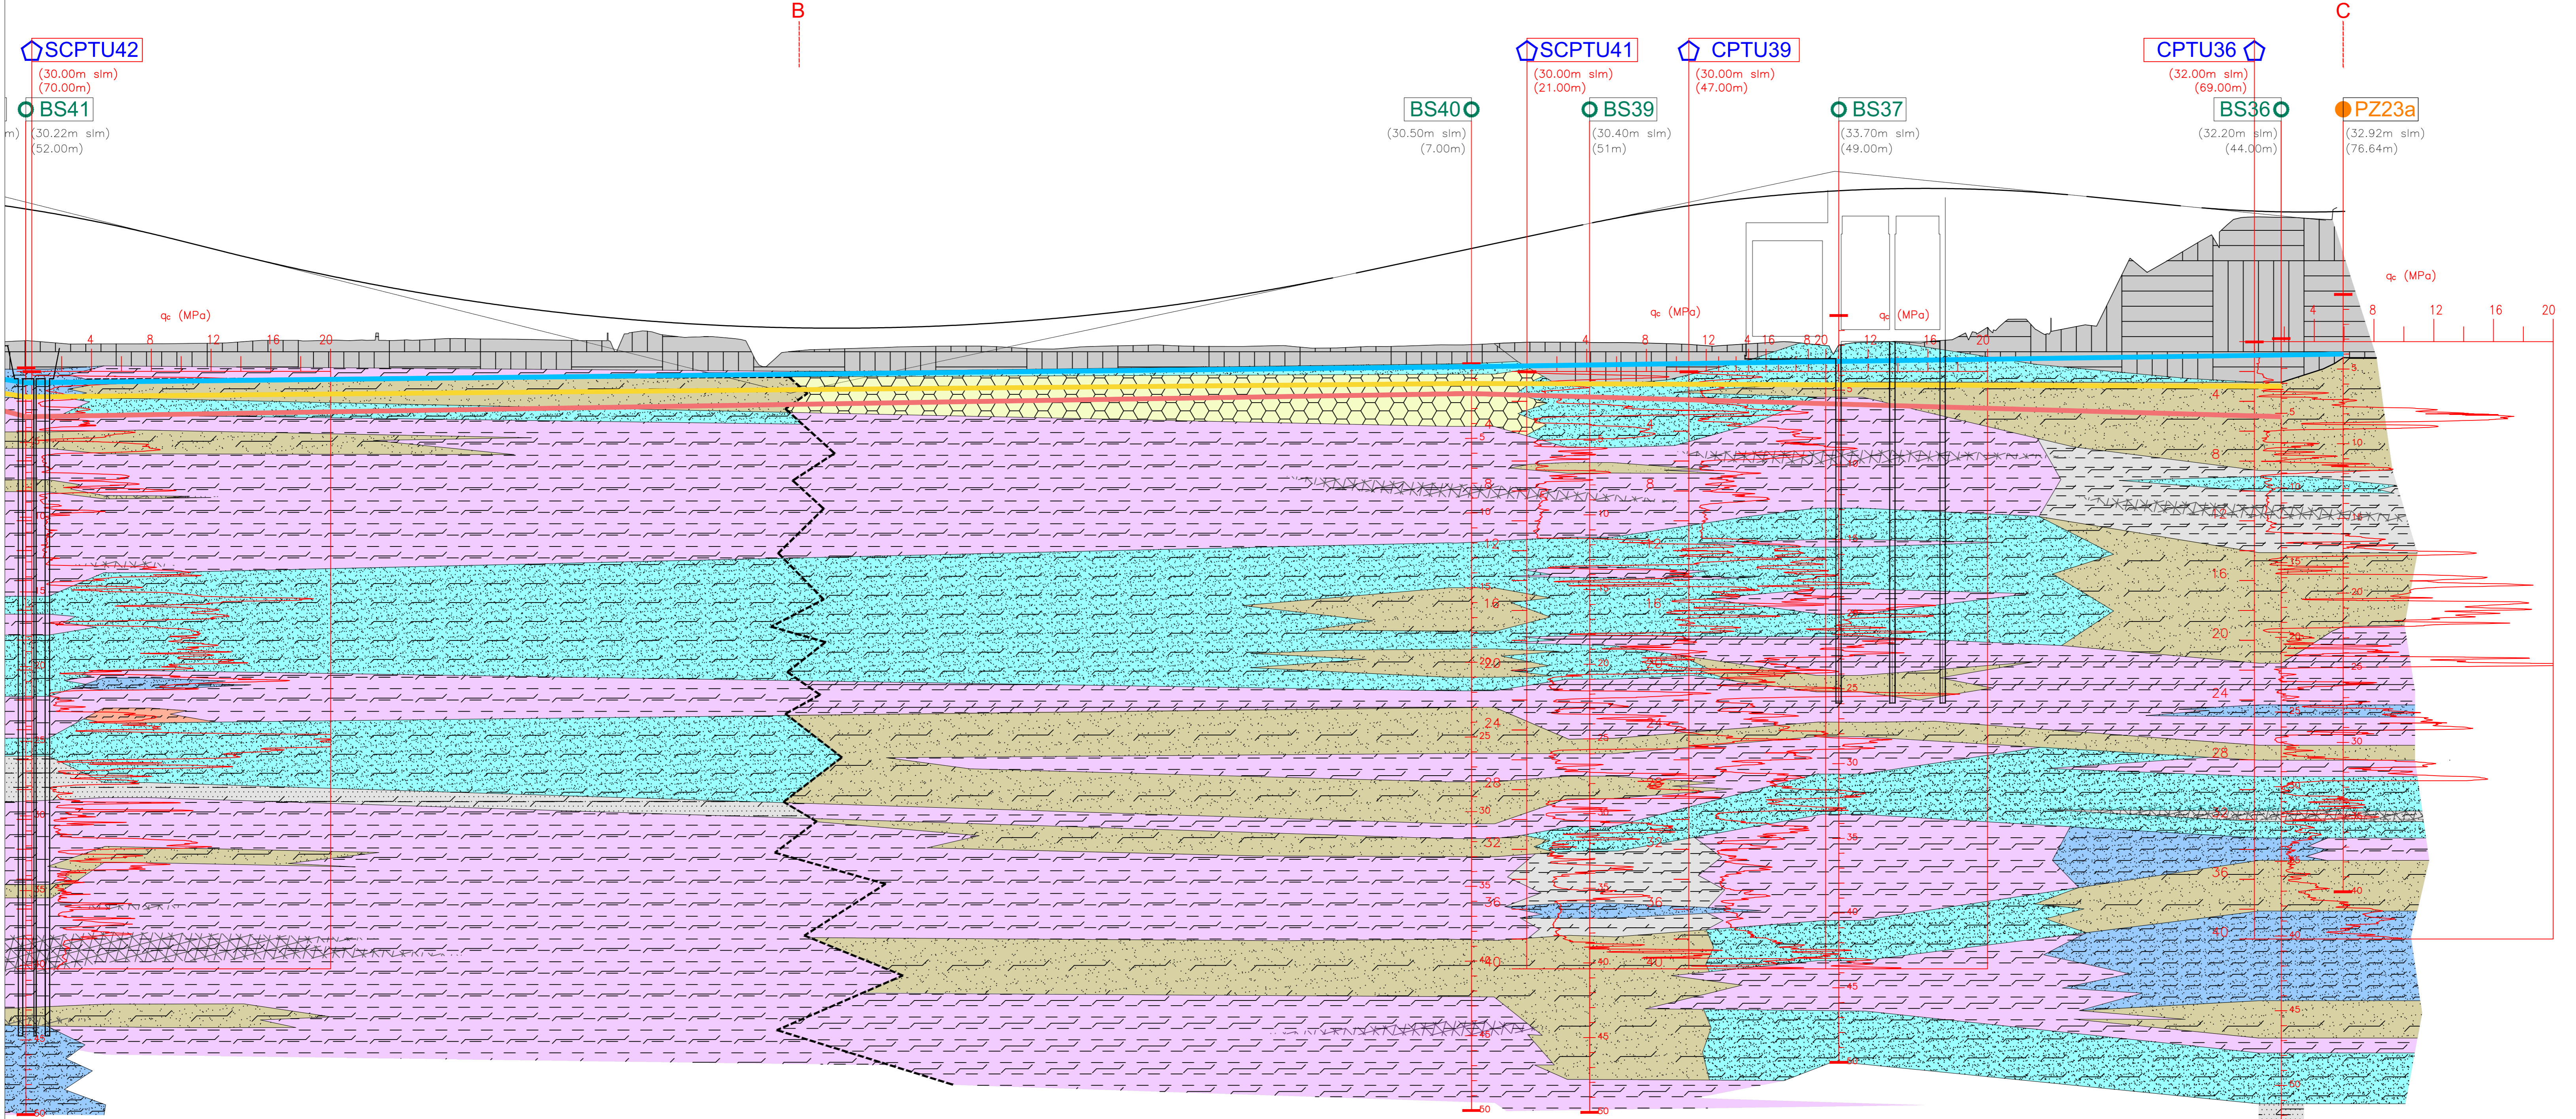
B

C

SCPTU42
(30.00m slm)
(70.00m)

BS41
(30.22m slm)
(52.00m)

BS40
(30.50m slm)
(7.00m)

SCPTU41
(30.00m slm)
(21.00m)

BS39
(30.40m slm)
(51m)

CPTU39
(30.00m slm)
(47.00m)

BS37
(33.70m slm)
(49.00m)

CPTU36
(32.00m slm)
(69.00m)

BS36
(32.20m slm)
(44.00m)

PZ23a
(32.92m slm)
(76.64m)

$q_c$ (MPa)
4 8 12 16 20

$q_c$ (MPa)
4 8 12 16 20

$q_c$ (MPa)
4 8 12 16 20

$q_c$ (MPa)
4 8 12 16 20

4
8
12
16
20
24
28
32
36
40

4
8
12
16
20
24
28
32
36
40